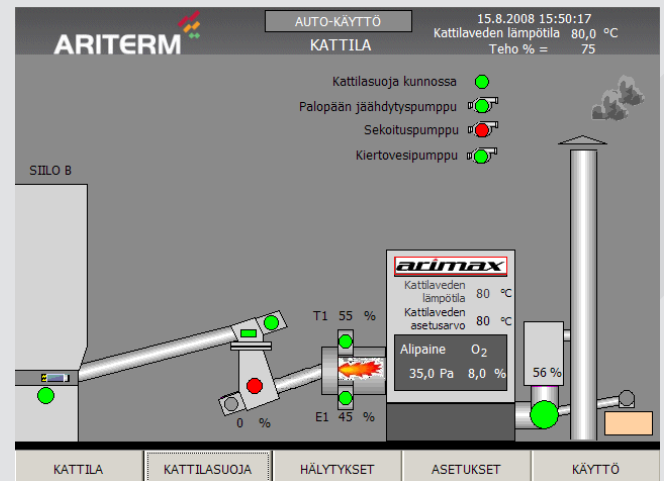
ARITERM

AUTO-KÄYTTÖ

KATTILA

15.8.2008 15:50:17
Kattilaveden lämpötila 80,0 °C
Teho % = 75

Kattilasuoja kunnossa
Palopään jäähdytyspumppu
Sekoituspumppu
Kiertovesipumppu

SIILO B

arimax

Kattilaveden lämpötila 80 °C
Kattilaveden asetusarvo 80 °C

T1 55 %

Alipaine $O_2$
35,0 Pa 8,0 %

56 %

0 %

E1 45 %

KATTILA | KATTILASUOJA | HÄLYTYKSET | ASETUKSET | KÄYTTÖ